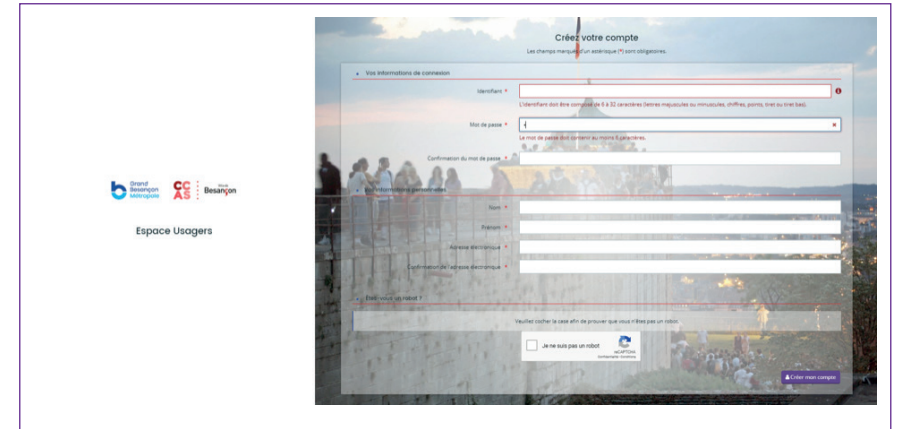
Grand Besançon Métropole

CCAS

Ville Besançon

Espace Usagers

Créez votre compte

Les champs marqués d'un astérisque (*) sont obligatoires.

Vos informations de connexion

Identifiant *

L'identifiant doit être composé de 6 à 32 caractères (lettres majuscules ou minuscules, chiffres, points, tiret ou tiret bas).

Mot de passe *

Le mot de passe doit contenir au moins 8 caractères.

Confirmation du mot de passe *

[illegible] informations personnelles

Nom *

Prénom *

Adresse électronique *

Confirmation de l'adresse électronique *

Êtes-vous un robot ?

Veuillez cocher la case afin de prouver que vous n'êtes pas un robot.

Je ne suis pas un robot

reCAPTCHA
Confidentialité - Conditions

Créer mon compte